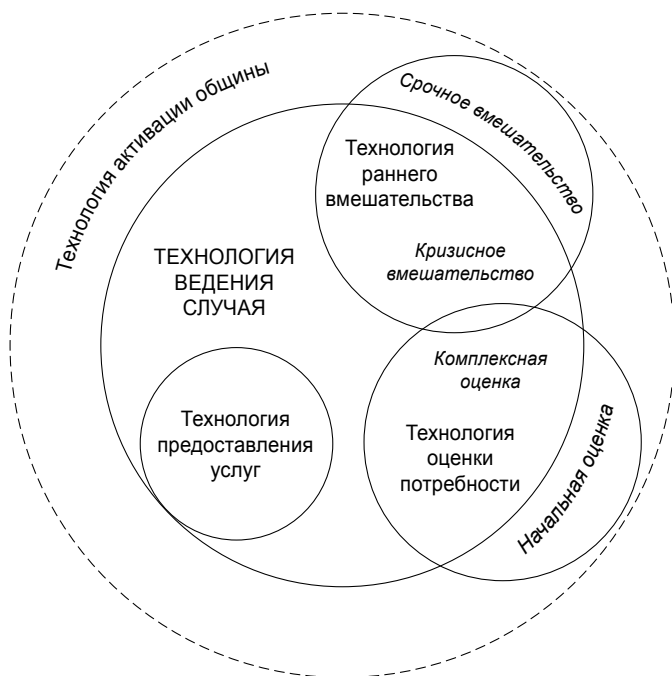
Технология активации общины

Срочное вмешательство

Технология раннего вмешательства

Кризисное вмешательство

ТЕХНОЛОГИЯ ВЕДЕНИЯ СЛУЧАЯ

Комплексная оценка

Технология предоставления услуг

Технология оценки потребности

Начальная оценка